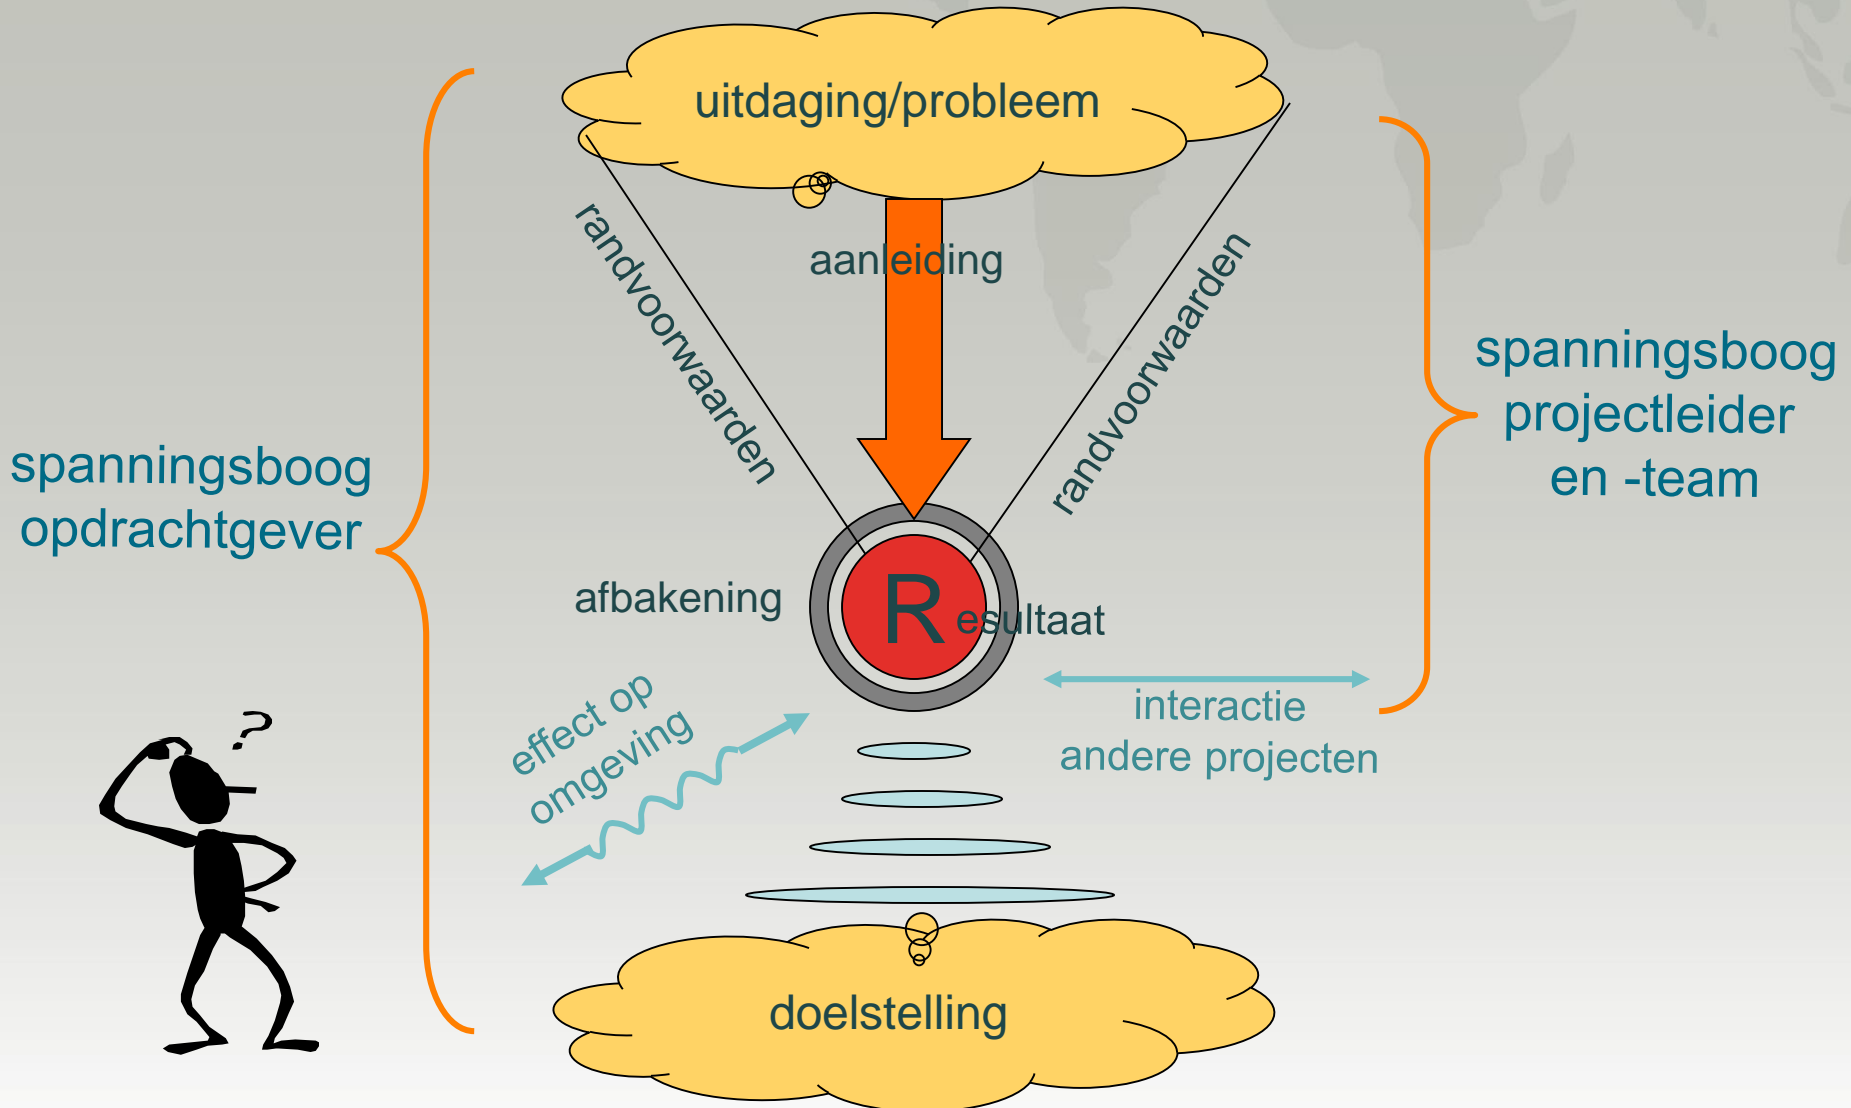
uitdaging/probleem

randvoorwaarden

aanleiding

randvoorwaarden

spanningsboog opdrachtgever

spanningsboog projectleider en -team

afbakening

Resultaat

effect op omgeving

interactie andere projecten

?

doelstelling